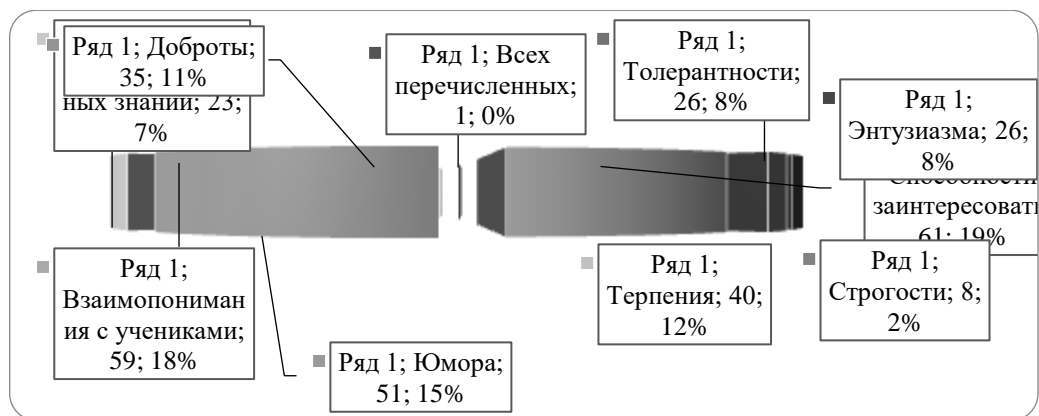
Ряд 1; Доброты; 35; 11%

ных знаний; 23; 7%

Ряд 1; Всех перечисленных; 1; 0%

Ряд 1; Толерантности; 26; 8%

Ряд 1; Энтузиазма; 26; 8%

Способности заинтересовать; 61; 19%

Ряд 1; Взаимопонимания с учениками; 59; 18%

Ряд 1; Юмора; 51; 15%

Ряд 1; Терпения; 40; 12%

Ряд 1; Строгости; 8; 2%